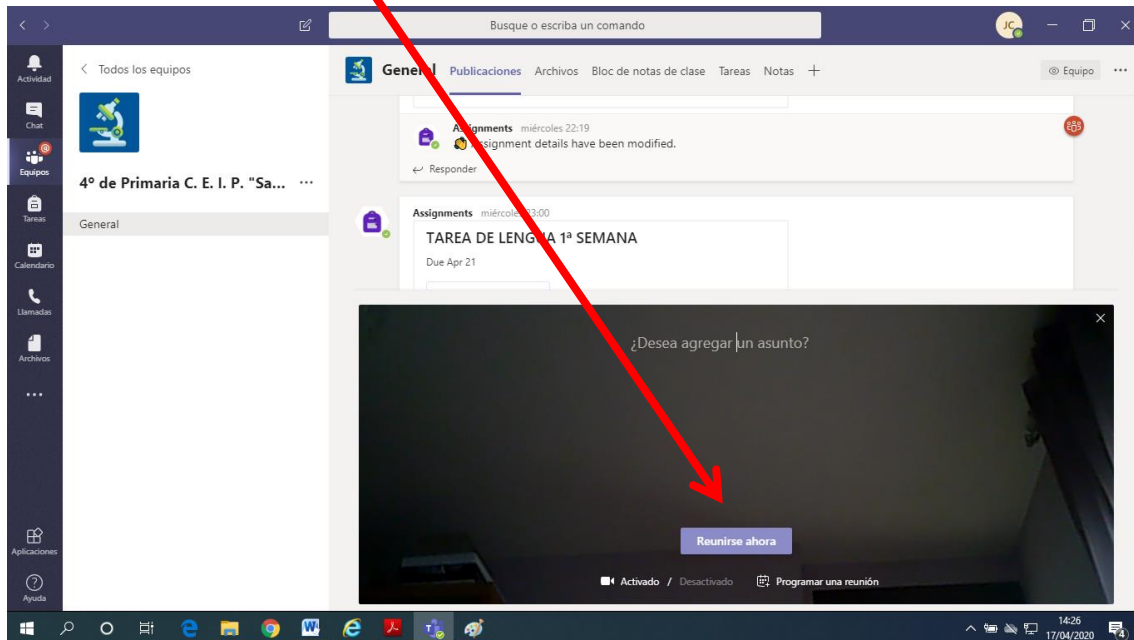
Busque o escriba un comando

JC

Actividad

Chat

Equipos

Tareas

Calendario

Llamadas

Archivos

...

Aplicaciones

Ayuda

< Todos los equipos

4º de Primaria C. E. I. P. "Sa... ···

General

General Publicaciones Archivos Bloc de notas de clase Tareas Notas +

Equipo ···

Assignments miércoles 22:19
Assignment details have been modified.

Responder

Assignments miércoles 13:00
TAREA DE LENGUA 1ª SEMANA
Due Apr 21

¿Desea agregar un asunto?

Reunirse ahora

Activado / Desactivado Programar una reunión

14:26
17/04/2020